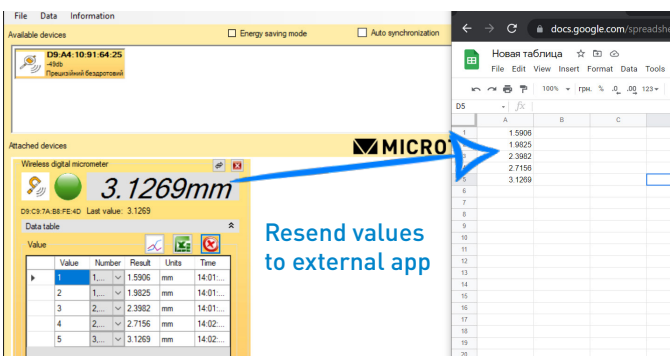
File Data Information

Available devices

Energy saving mode

Auto synchronization

D9:A4:10:91:64:25
-49db
Прецизійний бездротовий

Attached devices

MICROT

Wireless digital micrometer

3.1269mm

D9:C9:7A:B8:FE:4D Last value: 3.1269

Data table

Value

| | Value | Number | Result | Units | Time |
|---|---|---|---|---|---|
| ▶ | 1 | 1,... | 1.5906 | mm | 14:01:... |
| | 2 | 1,... | 1.9825 | mm | 14:01:... |
| | 3 | 2,... | 2.3982 | mm | 14:01:... |
| | 4 | 2,... | 2.7156 | mm | 14:02:... |
| | 5 | 3,... | 3.1269 | mm | 14:02:... |

Resend values to external app

docs.google.com/spreadshe

Новая таблица

File Edit View Insert Format Data Tools

100% грн. % .0 .00 123

D5 fx

| | A | B | C |
|---|---|---|---|
| 1 | 1.5906 | | |
| 2 | 1.9825 | | |
| 3 | 2.3982 | | |
| 4 | 2.7156 | | |
| 5 | 3.1269 | | |
| 6 | | | |
| 7 | | | |
| 8 | | | |
| 9 | | | |
| 10 | | | |
| 11 | | | |
| 12 | | | |
| 13 | | | |
| 14 | | | |
| 15 | | | |
| 16 | | | |
| 17 | | | |
| 18 | | | |
| 19 | | | |
| 20 | | | |